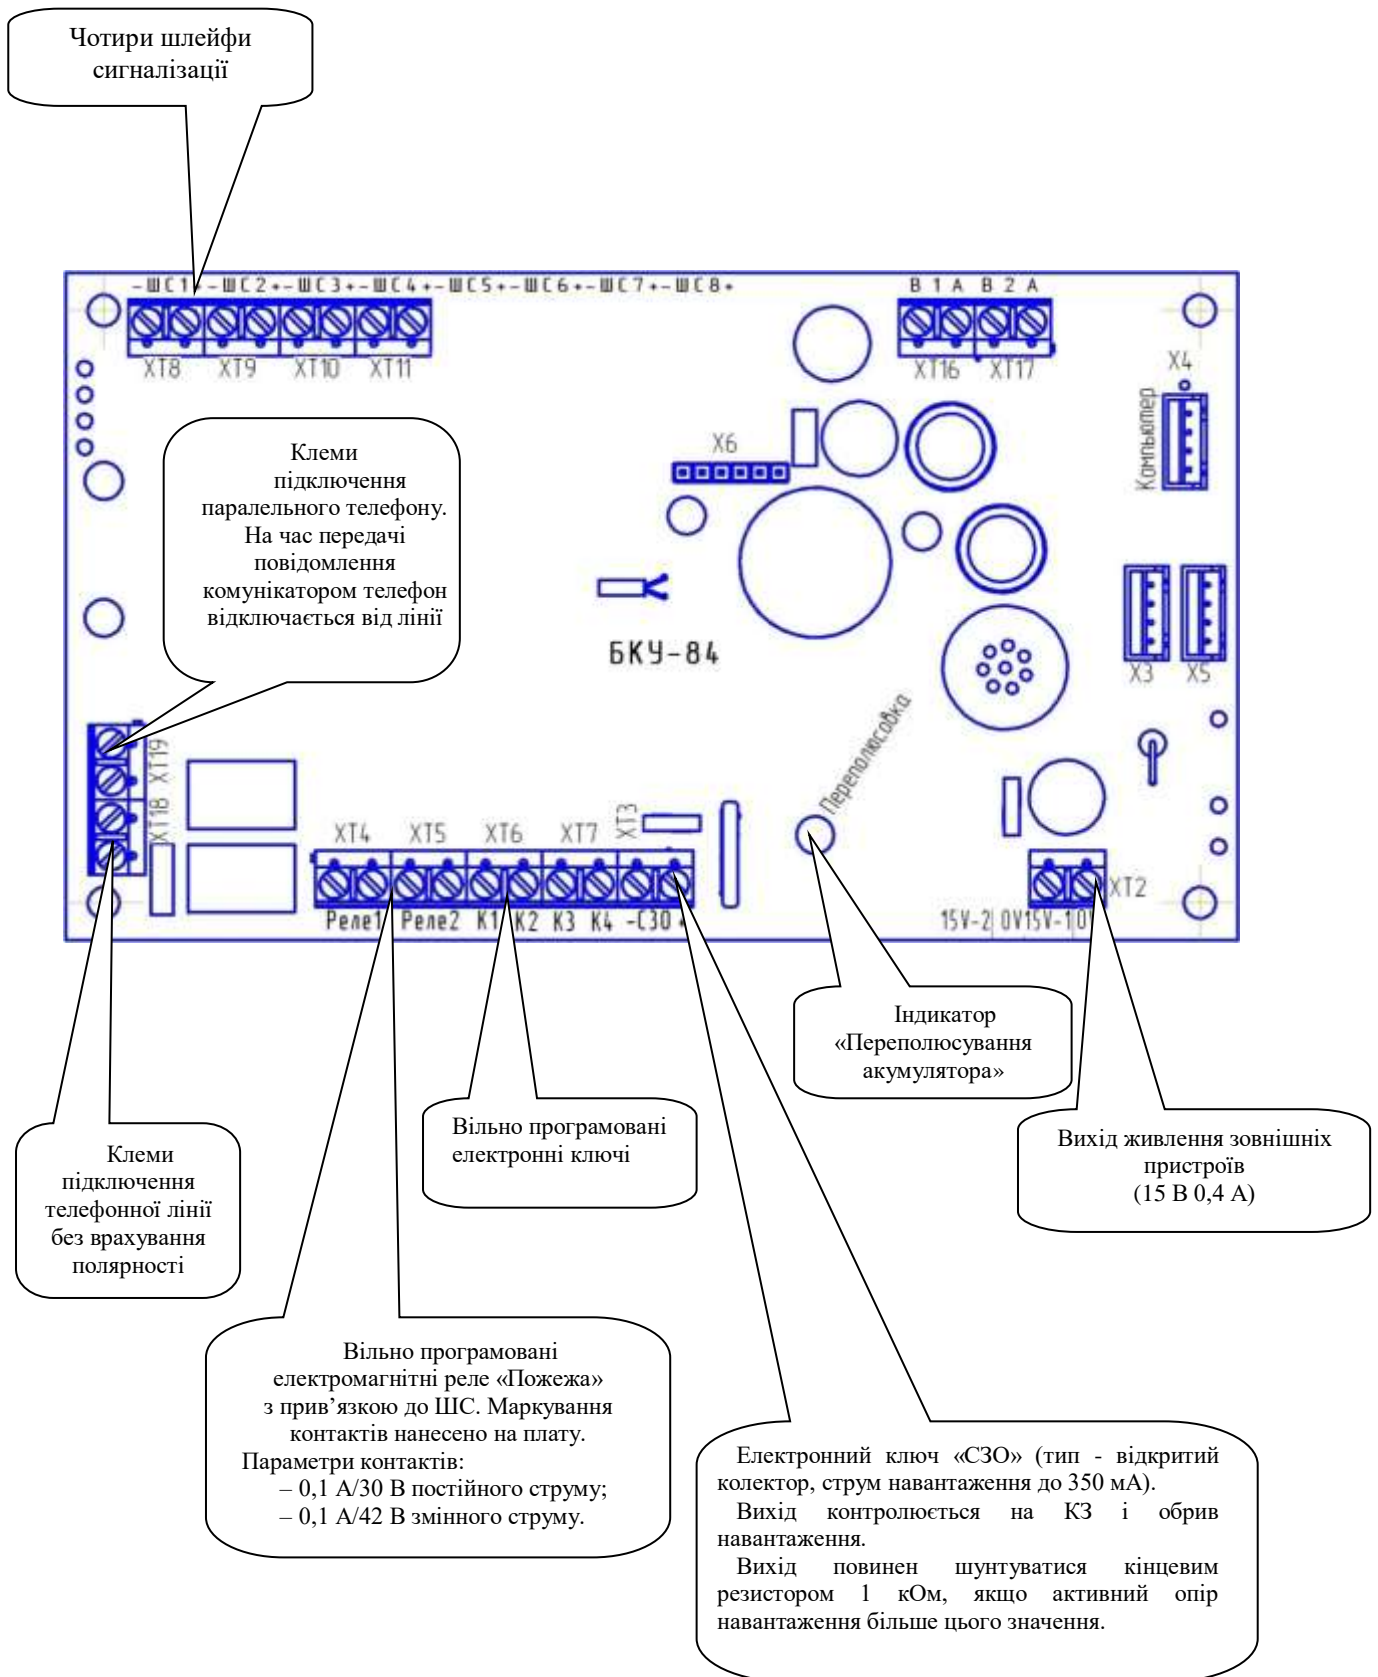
Чотири шлейфи сигналізації

–ШС1+–ШС2+–ШС3+–ШС4+–ШС5+–ШС6+–ШС7+–ШС8+

XT8 XT9 XT10 XT11

B 1 A B 2 A

XT16 XT17

X4

Компьютер

X6

Клеми підключення паралельного телефону. На час передачі повідомлення комунікатором телефон відключається від лінії

БКУ-84

X3 X5

XT19 XT18

Переполюсовка

XT4 XT5 XT6 XT7 XT3

Реле1 Реле2 K1 K2 K3 K4 -СЗО+

XT2

15V-2 0V 15V-1 0V

Індикатор «Переполюсування акумулятора»

Клеми підключення телефонної лінії без врахування полярності

Вільно програмовані електронні ключі

Вихід живлення зовнішніх пристроїв (15 В 0,4 А)

Вільно програмовані електромагнітні реле «Пожежа» з прив’язкою до ШС. Маркування контактів нанесено на плату.
Параметри контактів:
– 0,1 А/30 В постійного струму;
– 0,1 А/42 В змінного струму.

Електронний ключ «СЗО» (тип - відкритий колектор, струм навантаження до 350 мА).
Вихід контролюється на КЗ і обрив навантаження.
Вихід повинен шунтуватися кінцевим резистором 1 кОм, якщо активний опір навантаження більше цього значення.